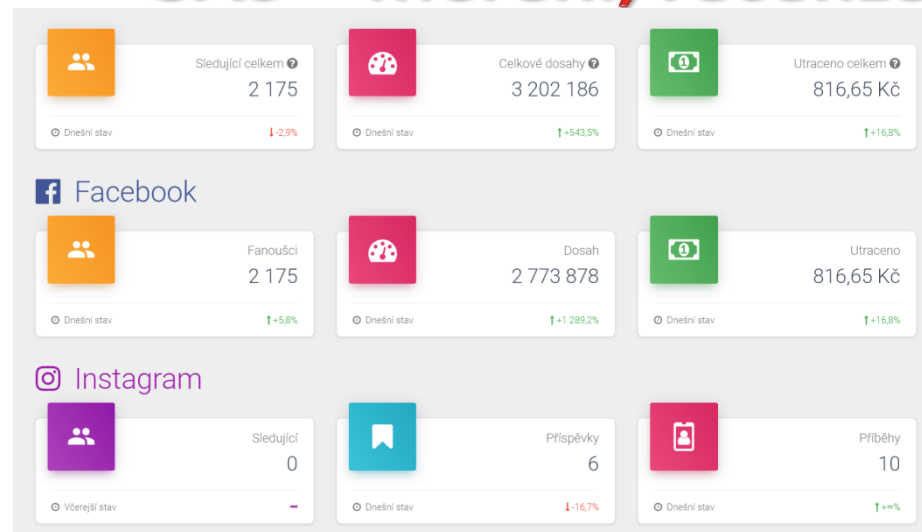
Sledující celkem
2 175
Dnešní stav
-2,9%

Celkové dosahy
3 202 186
Dnešní stav
+543,5%

Utraceno celkem
816,65 Kč
Dnešní stav
+16,8%

Facebook

Fanoušci
2 175
Dnešní stav
+5,8%

Dosah
2 773 878
Dnešní stav
+1 289,2%

Utraceno
816,65 Kč
Dnešní stav
+16,8%

Instagram

Sledující
0
Včerejší stav
-

Příspěvky
6
Dnešní stav
-16,7%

Příběhy
10
Dnešní stav
+∞%